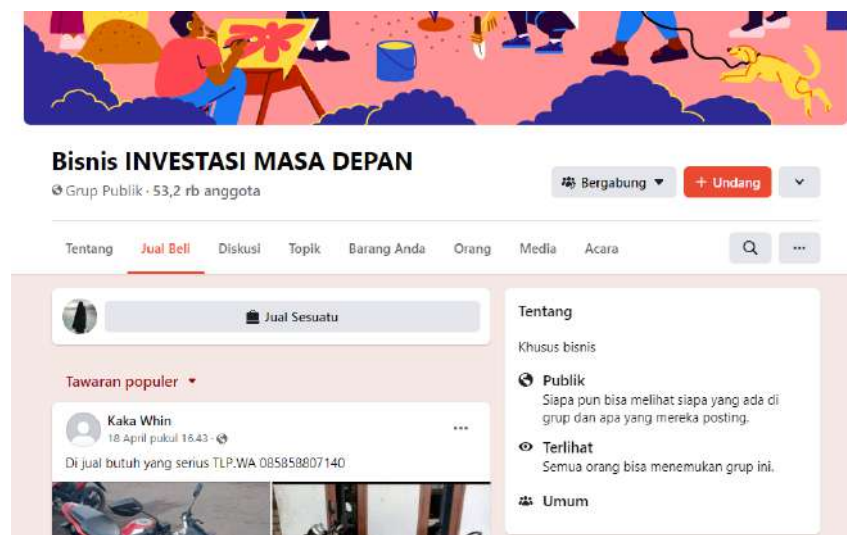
Bisnis INVESTASI MASA DEPAN
Grup Publik · 53,2 rb anggota

Bergabung ▾
+ Undang

Tentang
Jual Beli
Diskusi
Topik
Barang Anda
Orang
Media
Acara

Jual Sesuatu

Tawaran populer ▾

Kaka Whin
18 April pukul 16.43 ·

Di jual butuh yang serius TLP.WA 085858807140

Tentang

Khusus bisnis

Publik
Siapa pun bisa melihat siapa yang ada di grup dan apa yang mereka posting.

Terlihat
Semua orang bisa menemukan grup ini.

Umum